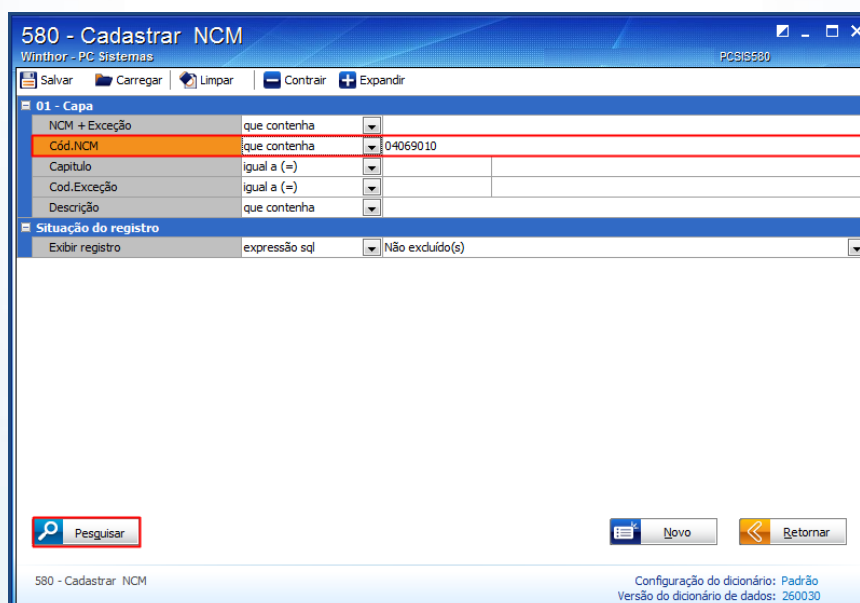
580 - Cadastrar NCM
Winthor - PC Sistemas
PCSIS580

Salvar Carregar Limpar Contrair Expandir

01 - Capa

| NCM + Exceção | que contenha | |
|---|---|---|
| Cód.NCM | que contenha | 04069010 |
| Capitulo | igual a (=) | |
| Cod.Exceção | igual a (=) | |
| Descrição | que contenha | |

Situação do registro

| Exibir registro | expressão sql | Não excluído(s) |
|---|---|---|

Pesquisar

Novo

Retornar

580 - Cadastrar NCM

Configuração do dicionário: Padrão
Versão do dicionário de dados: 260030